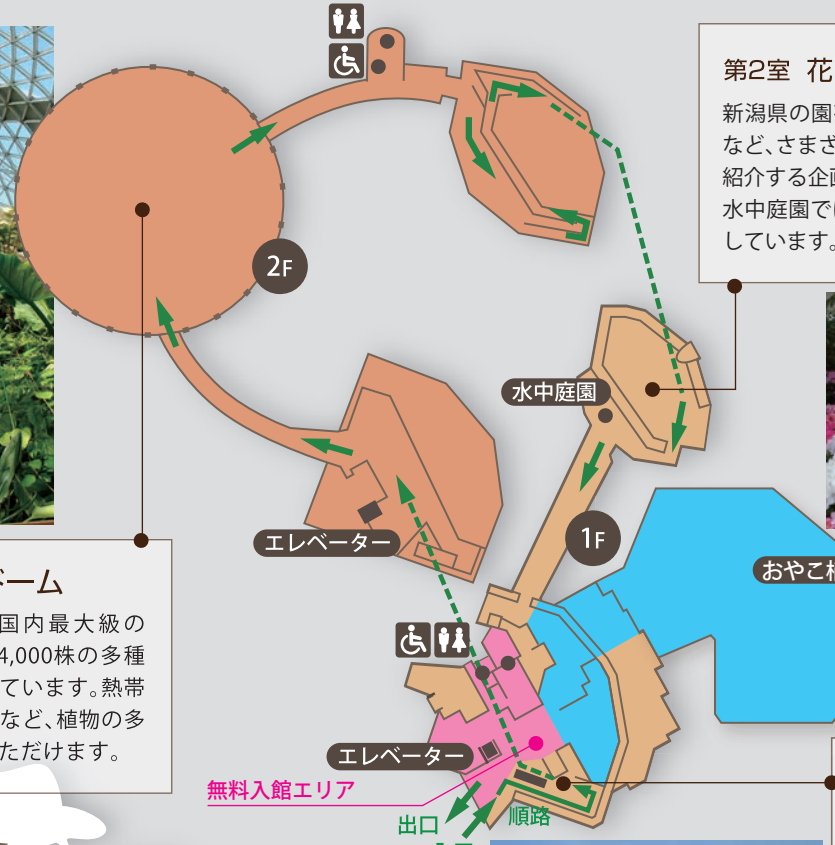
第2室 花

新潟県の園
など、さまざ
紹介する企画
水中庭園で
しています。

2F

水中庭園

1F

おやこ

エレベーター

ーム

国内最大級の
4,000株の多種
ています。熱帯
など、植物の多
ただけます。

エレベーター

無料入館エリア

出口

順路